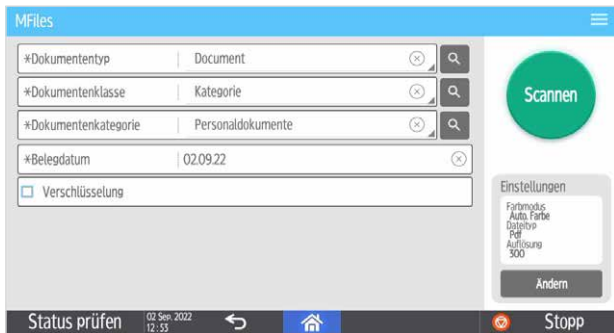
MFiles

*Dokumententyp | Document
*Dokumentenklasse | Kategorie
*Dokumentenkategorie | Personaldokumente
*Belegdatum | 02.09.22
Verschlüsselung

Scannen

Einstellungen
Farbmodus
Auto. Farbe
Dateityp
Pdf
Auflösung
300

Ändern

Status prüfen
02 Sep. 2022
12:53
Stopp